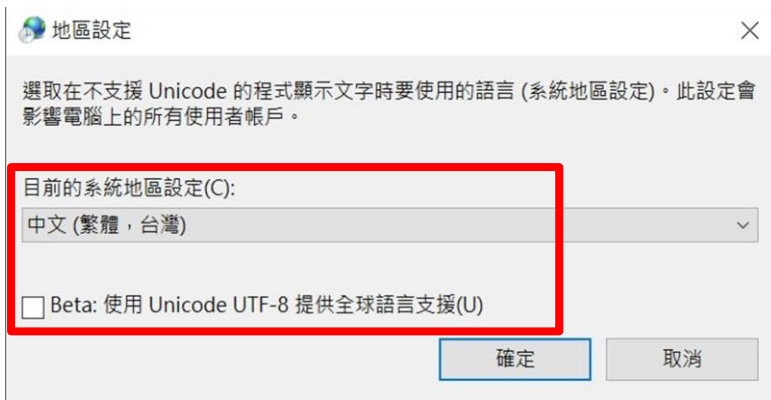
地區設定

選取在不支援 Unicode 的程式顯示文字時要使用的語言 (系統地區設定)。此設定會影響電腦上的所有使用者帳戶。

目前的系統地區設定(C):

中文 (繁體，台灣)

Beta: 使用 Unicode UTF-8 提供全球語言支援(U)

確定

取消